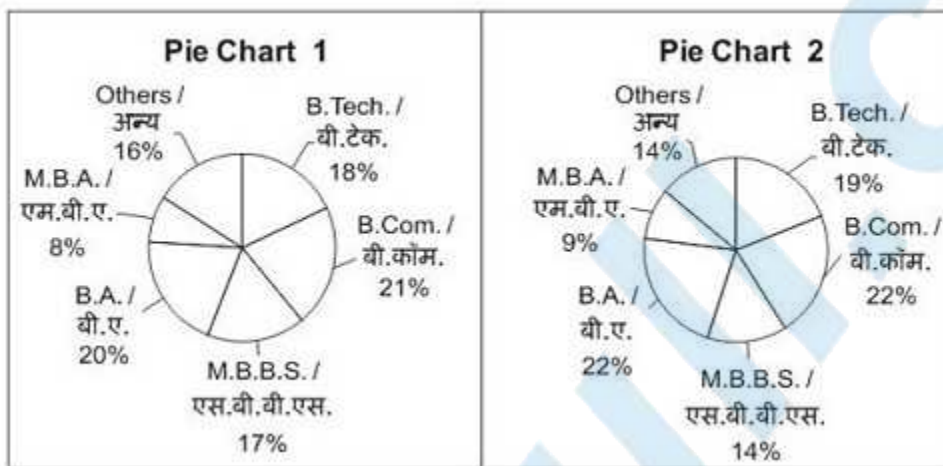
Pie Chart 1

Others / अन्य 16%

B.Tech. / बी.टेक. 18%

M.B.A. / एम.बी.ए. 8%

B.Com. / बी.कॉम. 21%

B.A. / बी.ए. 20%

M.B.B.S. / एस.बी.बी.एस. 17%

Pie Chart 2

Others / अन्य 14%

B.Tech. / बी.टेक. 19%

M.B.A. / एम.बी.ए. 9%

B.Com. / बी.कॉम. 22%

B.A. / बी.ए. 22%

M.B.B.S. / एस.बी.बी.एस. 14%